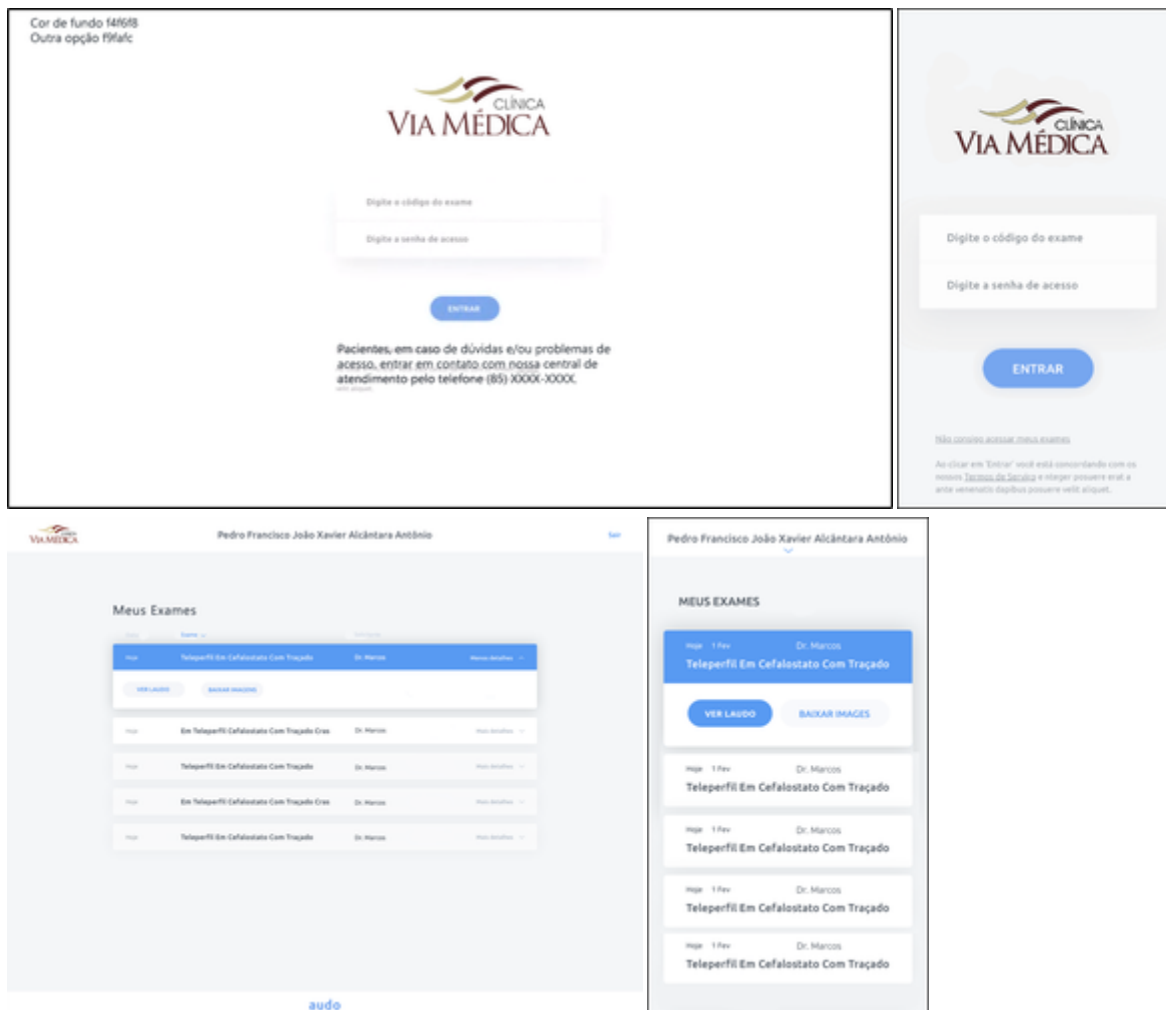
Cor de fundo f4f6f8
Outra opção f9fafc

CLÍNICA
VIA MÉDICA

Digite o código do exame

Digite a senha de acesso

ENTRAR

Pacientes, em caso de dúvidas e/ou problemas de acesso, entrar em contato com nossa central de atendimento pelo telefone (85) XXXX-XXXX.

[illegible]

CLÍNICA
VIA MÉDICA

Digite o código do exame

Digite a senha de acesso

ENTRAR

Não consigo acessar meus exames

Ao clicar em 'Entrar' você está concordando com os nossos Termos de Serviço e integer posuere erat a ante venenatis dapibus posuere velit aliquet.

VIA MÉDICA

Pedro Francisco João Xavier Alcântara Antônio

Sair

Meus Exames

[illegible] Exame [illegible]

| | | | |
|---|---|---|---|
| Hoje | Teleperfil Em Cefalostato Com Traçado | Dr. Marcos | Menos detalhes |
| VER LAUDO | BAIXAR IMAGENS | | |
| Hoje | Em Teleperfil Cefalostato Com Traçado Cras | Dr. Marcos | Mais detalhes |
| Hoje | Teleperfil Em Cefalostato Com Traçado | Dr. Marcos | Mais detalhes |
| Hoje | Em Teleperfil Cefalostato Com Traçado Cras | Dr. Marcos | Mais detalhes |
| Hoje | Teleperfil Em Cefalostato Com Traçado | Dr. Marcos | Mais detalhes |

audo

Pedro Francisco João Xavier Alcântara Antônio

MEUS EXAMES

Hoje 1 Fev Dr. Marcos
Teleperfil Em Cefalostato Com Traçado

VER LAUDO
BAIXAR IMAGES

Hoje 1 Fev Dr. Marcos
Teleperfil Em Cefalostato Com Traçado

Hoje 1 Fev Dr. Marcos
Teleperfil Em Cefalostato Com Traçado

Hoje 1 Fev Dr. Marcos
Teleperfil Em Cefalostato Com Traçado

Hoje 1 Fev Dr. Marcos
Teleperfil Em Cefalostato Com Traçado